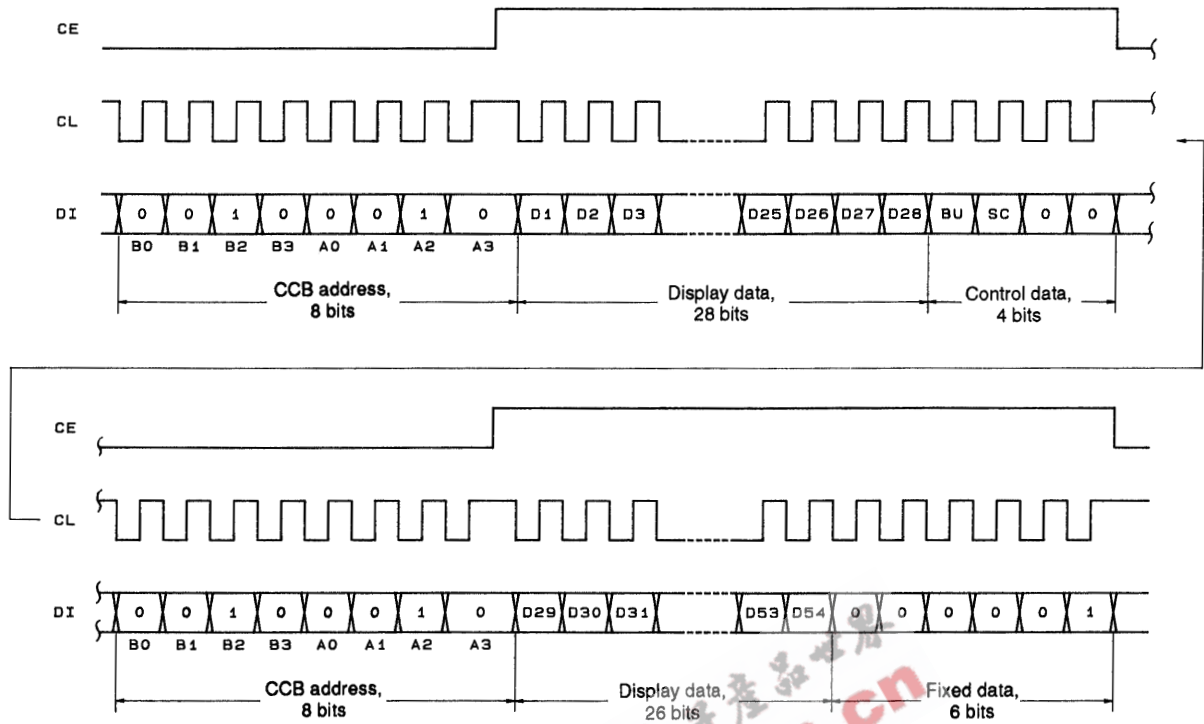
CE

CL

DI

0 0 1 0 0 0 1 0 D1 D2 D3 D25 D26 D27 D28 BU SC 0 0

B0 B1 B2 B3 A0 A1 A2 A3

CCB address, 8 bits

Display data, 28 bits

Control data, 4 bits

CE

CL

DI

0 0 1 0 0 0 1 0 D29 D30 D31 D53 D54 0 0 0 0 0 1

B0 B1 B2 B3 A0 A1 A2 A3

CCB address, 8 bits

Display data, 26 bits

Fixed data, 6 bits

cn